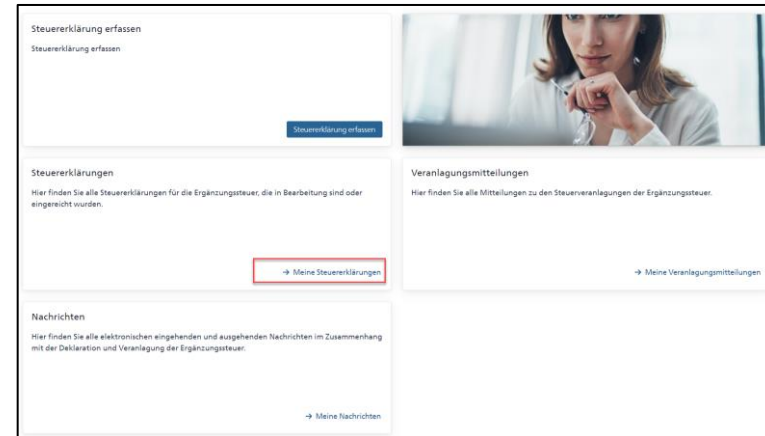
Steuererklärung erfassen

Steuererklärung erfassen

Steuererklärung erfassen

Steuererklärungen

Hier finden Sie alle Steuererklärungen für die Ergänzungssteuer, die in Bearbeitung sind oder eingereicht wurden.

→ Meine Steuererklärungen

Veranlagungsmitteilungen

Hier finden Sie alle Mitteilungen zu den Steuerveranlagungen der Ergänzungssteuer.

→ Meine Veranlagungsmitteilungen

Nachrichten

Hier finden Sie alle elektronischen eingehenden und ausgehenden Nachrichten im Zusammenhang mit der Deklaration und Veranlagung der Ergänzungssteuer.

→ Meine Nachrichten